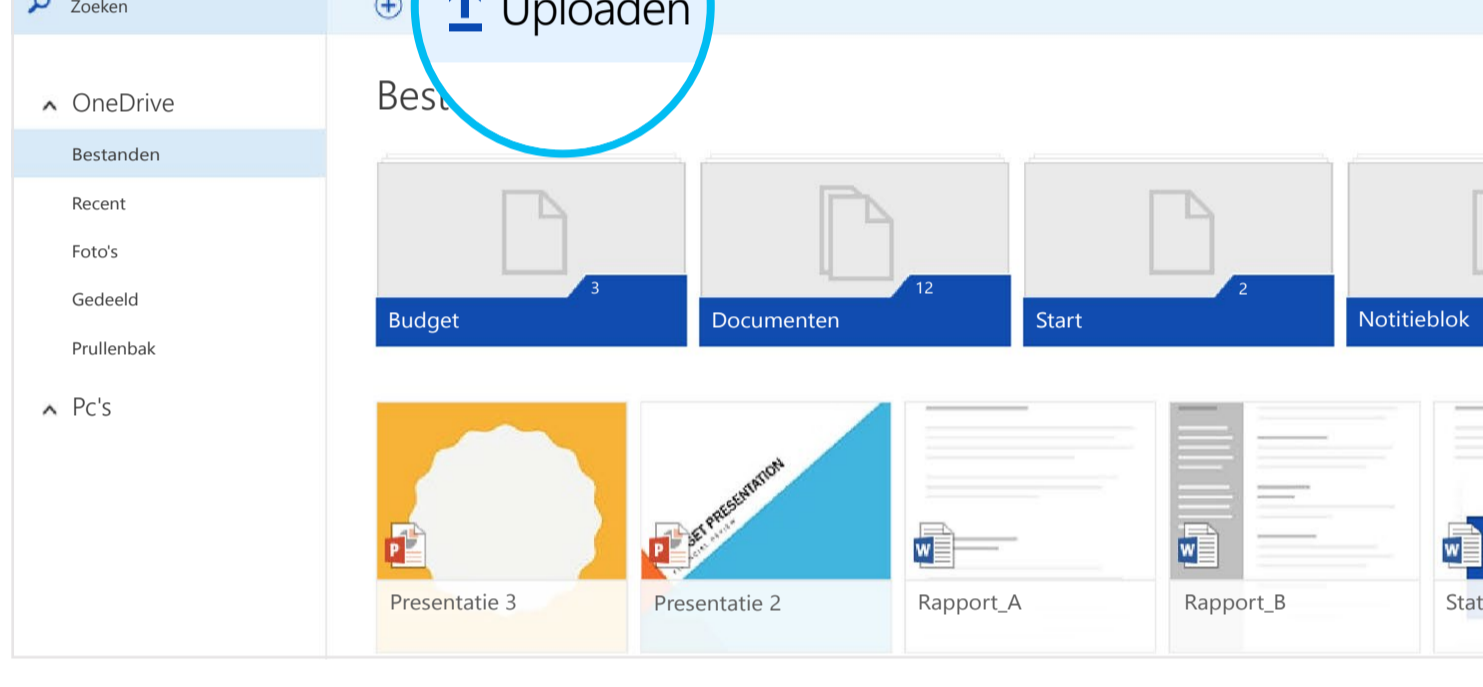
Zoeken

Uploaden

OneDrive

Bestanden

Recent

Foto's

Gedeeld

Prullenbak

Pc's

Best

3
Budget

12
Documenten

2
Start

Notitieblok

P
Presentatie 3

SET PRESENTATION
P
Presentatie 2

W
Rapport_A

W
Rapport_B

W
Stat